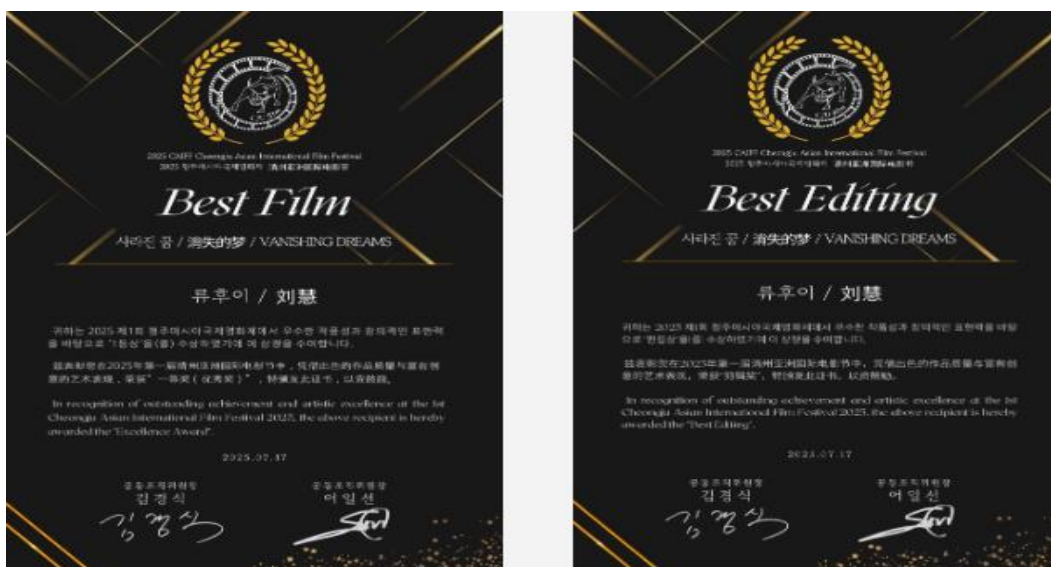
2025 CAIFF Cheongju Asian International Film Festival
2025 청주아시아국제영화제 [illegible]

Best Film

사라진 꿈 / 消失的梦 / VANISHING DREAMS

류후이 / 刘慧

귀하는 2025 제1회 청주아시아국제영화제에서 우수한 작품성과 창의적인 표현력을 바탕으로 '1등상'을(를) 수상하였기에 이 상장을 수여합니다.

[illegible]

In recognition of outstanding achievement and artistic excellence at the 1st Cheongju Asian International Film Festival 2025, the above recipient is hereby awarded the "Excellence Award".

2025.07.17

공동조직위원장
김경식

공동조직위원장
어일선

2025 CAIFF Cheongju Asian International Film Festival
2025 청주아시아국제영화제 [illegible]

Best Editing

사라진 꿈 / 消失的梦 / VANISHING DREAMS

류후이 / 刘慧

귀하는 2025 제1회 청주아시아국제영화제에서 우수한 작품성과 창의적인 표현력을 바탕으로 '편집상'을(를) 수상하였기에 이 상장을 수여합니다.

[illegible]

In recognition of outstanding achievement and artistic excellence at the 1st Cheongju Asian International Film Festival 2025, the above recipient is hereby awarded the "Best Editing".

2025.07.17

공동조직위원장
김경식

공동조직위원장
어일선